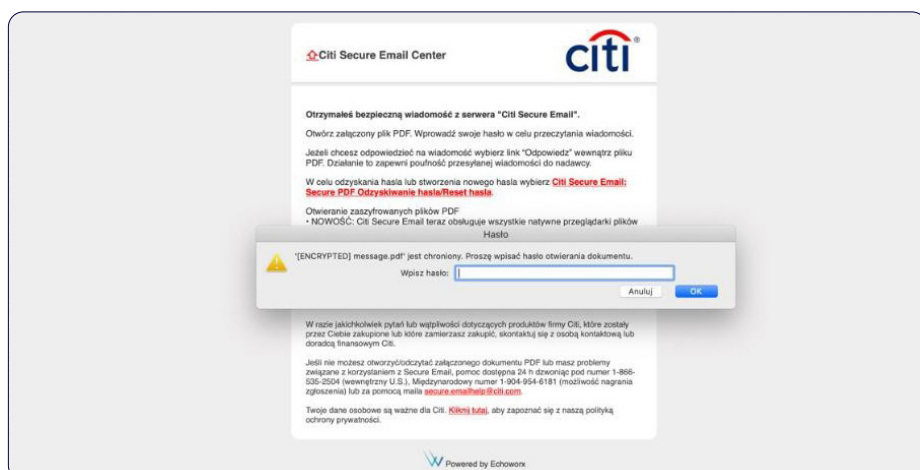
Citi Secure Email Center

citi

Otrzymałeś bezpieczną wiadomość z serwera "Citi Secure Email".

Otwórz załączony plik PDF. Wprowadź swoje hasło w celu przeczytania wiadomości.

Jeżeli chcesz odpowiedzieć na wiadomość wybierz link "Odpowiedz" wewnątrz pliku PDF. Działanie to zapewni poufność przesyłanej wiadomości do nadawcy.

W celu odzyskania hasła lub stworzenia nowego hasła wybierz Citi Secure Email: Secure PDF Odzyskiwanie hasła/Reset hasła.

Otwieranie zaszyfrowanych plików PDF
• NOWOŚĆ: Citi Secure Email teraz obsługuje wszystkie natywne przeglądarki plików

Hasło

"[ENCRYPTED] message.pdf" jest chroniony. Proszę wpisać hasło otwierania dokumentu.

Wpisz hasło:

Anuluj OK

W razie jakichkolwiek pytań lub wątpliwości dotyczących produktów firmy Citi, które zostały przez Ciebie zakupione lub które zamierzasz zakupić, skontaktuj się z osobą kontaktową lub doradcą finansowym Citi.

Jeśli nie możesz otworzyć/odczytać załączonego dokumentu PDF lub masz problemy związane z korzystaniem z Secure Email, pomoc dostępna 24 h dzwoniąc pod numer 1-866-535-2504 (wewnętrzny U.S.), Międzynarodowy numer 1-904-954-6181 (możliwość nagrania zgłoszenia) lub za pomocą maila secure.emailhelp@citi.com.

Twoje dane osobowe są ważne dla Citi. Kliknij tutaj, aby zapoznać się z naszą polityką ochrony prywatności.

Powered by Echoworx